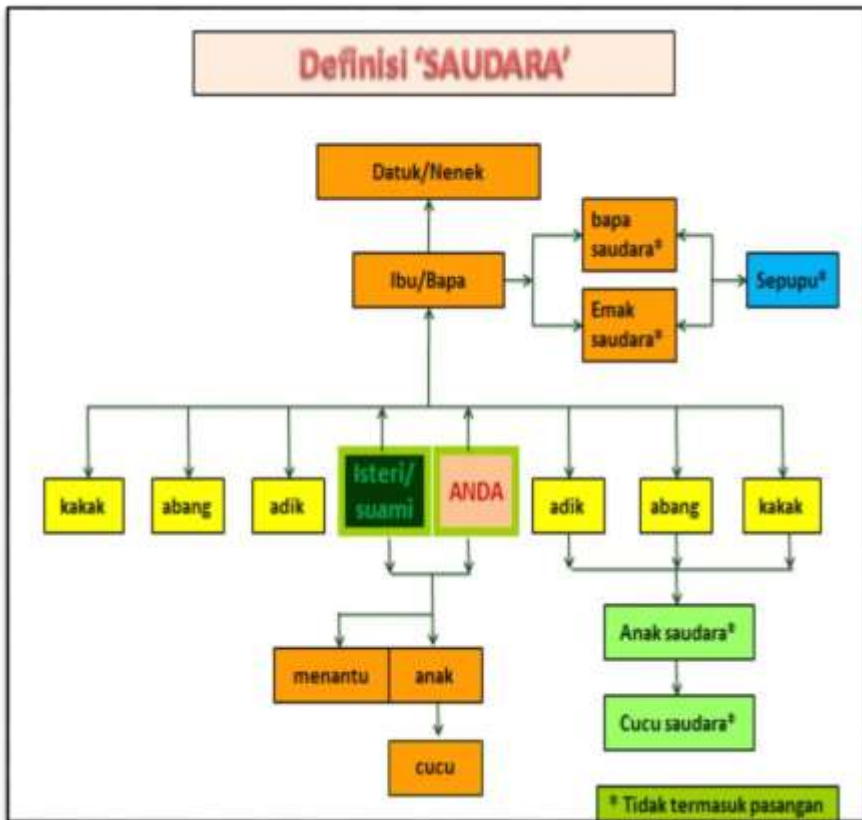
Definisi 'SAUDARA'

Datuk/Nenek

bapa saudara*

Ibu/Bapa

Sepupu*

Emak saudara*

kakak

abang

adik

isteri/ suami

ANDA

adik

abang

kakak

Anak saudara*

menantu

anak

Cucu saudara*

cucu

* Tidak termasuk pasangan